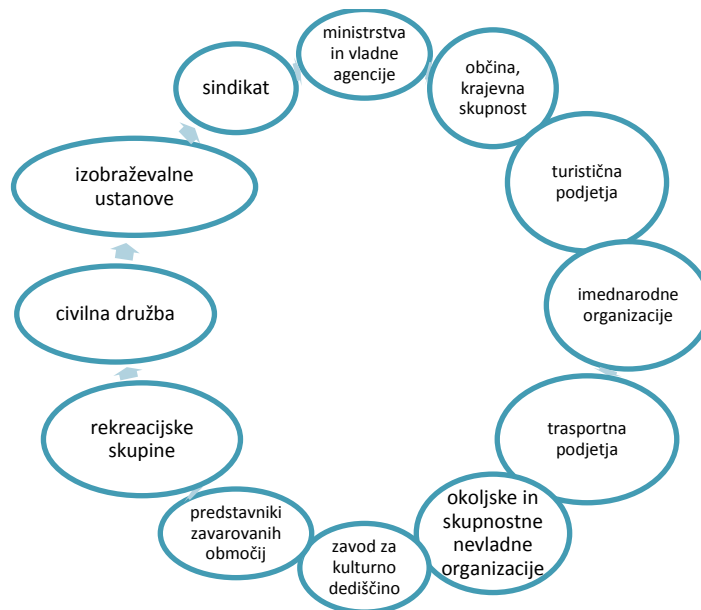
ministrstva in vladne agencije

občina, krajevna skupnost

turistična podjetja

imednarodne organizacije

trasportna podjetja

okoljske in skupnostne nevladne organizacije

zavod za kulturno dediščino

predstavniki zavarovanih območij

rekreacijske skupine

civilna družba

izobraževalne ustanove

sindikat